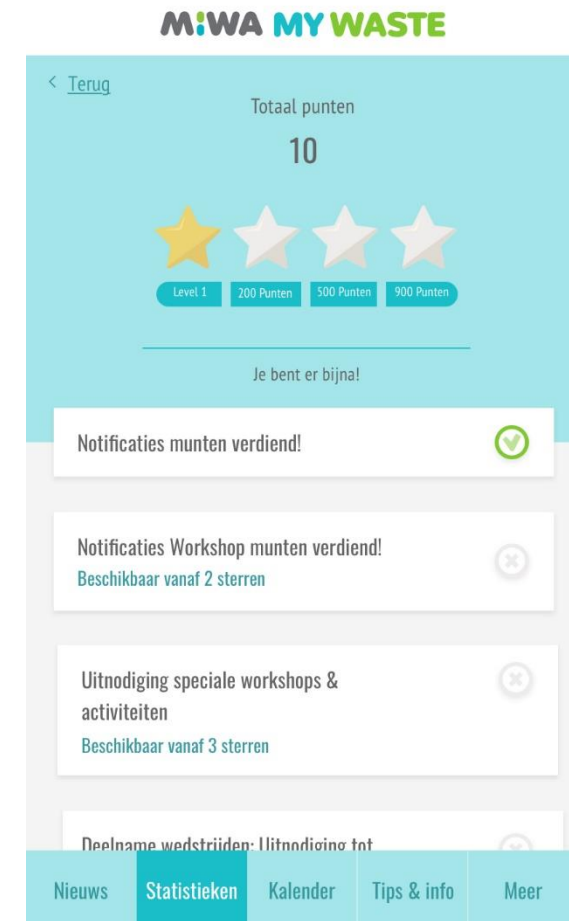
M:WA MY WASTE

< Terug

Totaal punten

10

Level 1 | 200 Punten | 500 Punten | 900 Punten

Je bent er bijna!

Notificaties munten verdiend!

Notificaties Workshop munten verdiend!
Beschikbaar vanaf 2 sterren

Uitnodiging speciale workshops & activiteiten
Beschikbaar vanaf 3 sterren

Deelname wedstrijden: Uitnodiging tot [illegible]

Nieuws | Statistieken | Kalender | Tips & info | Meer